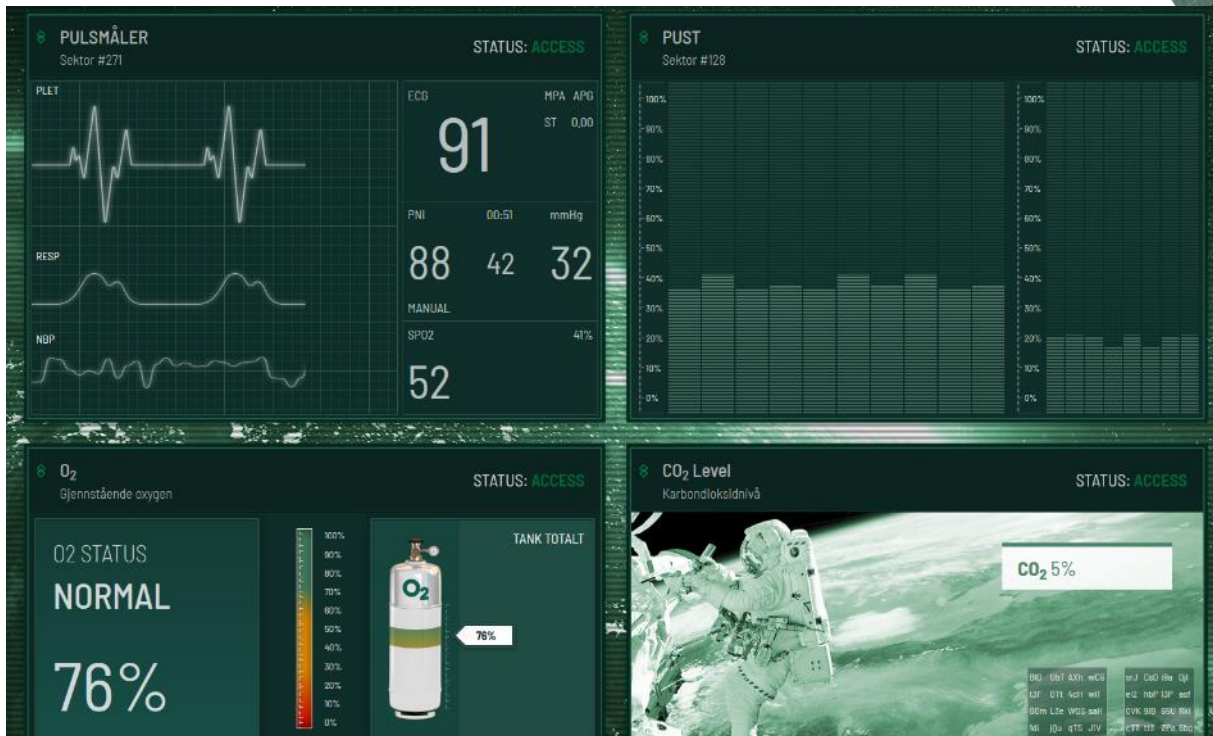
8 PULSMÅLER
Sektor #271

STATUS: ACCESS

PLET

RESP

NBP

ECG

MPA APG

ST 0,00

91

PNI 00:51 mmHg

88 42 32

MANUAL

SPO2 41%

52

8 PUST
Sektor #128

STATUS: ACCESS

100%
90%
80%
70%
60%
50%
40%
30%
20%
10%
0%

100%
90%
80%
70%
60%
50%
40%
30%
20%
10%
0%

8 $O_2$
Gjenstående oxygen

STATUS: ACCESS

O2 STATUS

NORMAL

76%

100%
90%
80%
70%
60%
50%
40%
30%
20%
10%
0%

TANK TOTALT

$O_2$

76%

8 $CO_2$ Level
Karbondioksidnivå

STATUS: ACCESS

$CO_2$ 5%

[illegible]